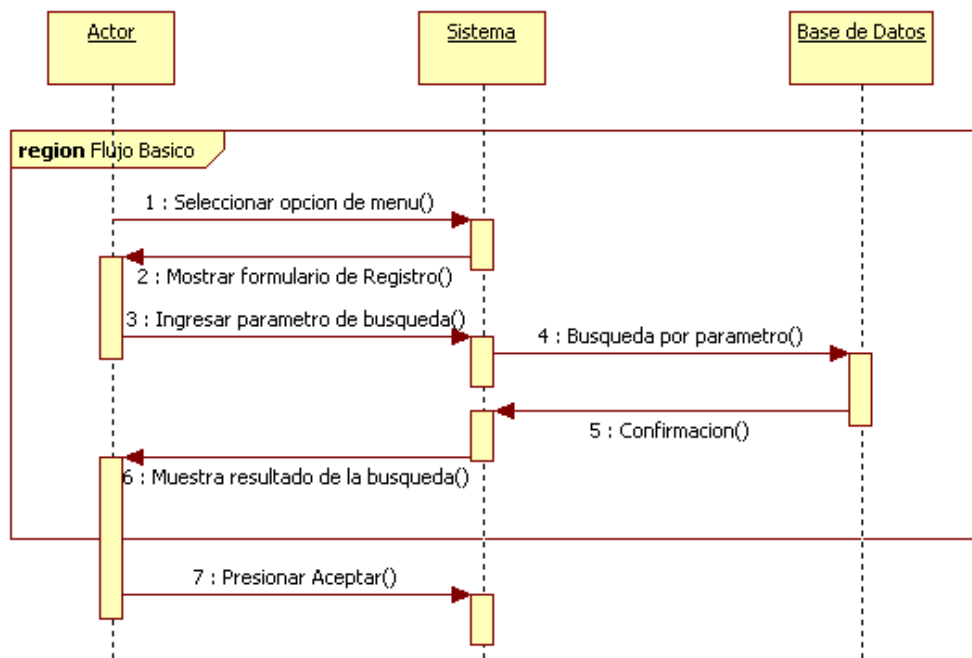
Actor

Sistema

Base de Datos

region Flujo Basico

1 : Seleccionar opcion de menu()

2 : Mostrar formulario de Registro()

3 : Ingresar parametro de busqueda()

4 : Busqueda por parametro()

5 : Confirmacion()

6 : Muestra resultado de la busqueda()

7 : Presionar Aceptar()